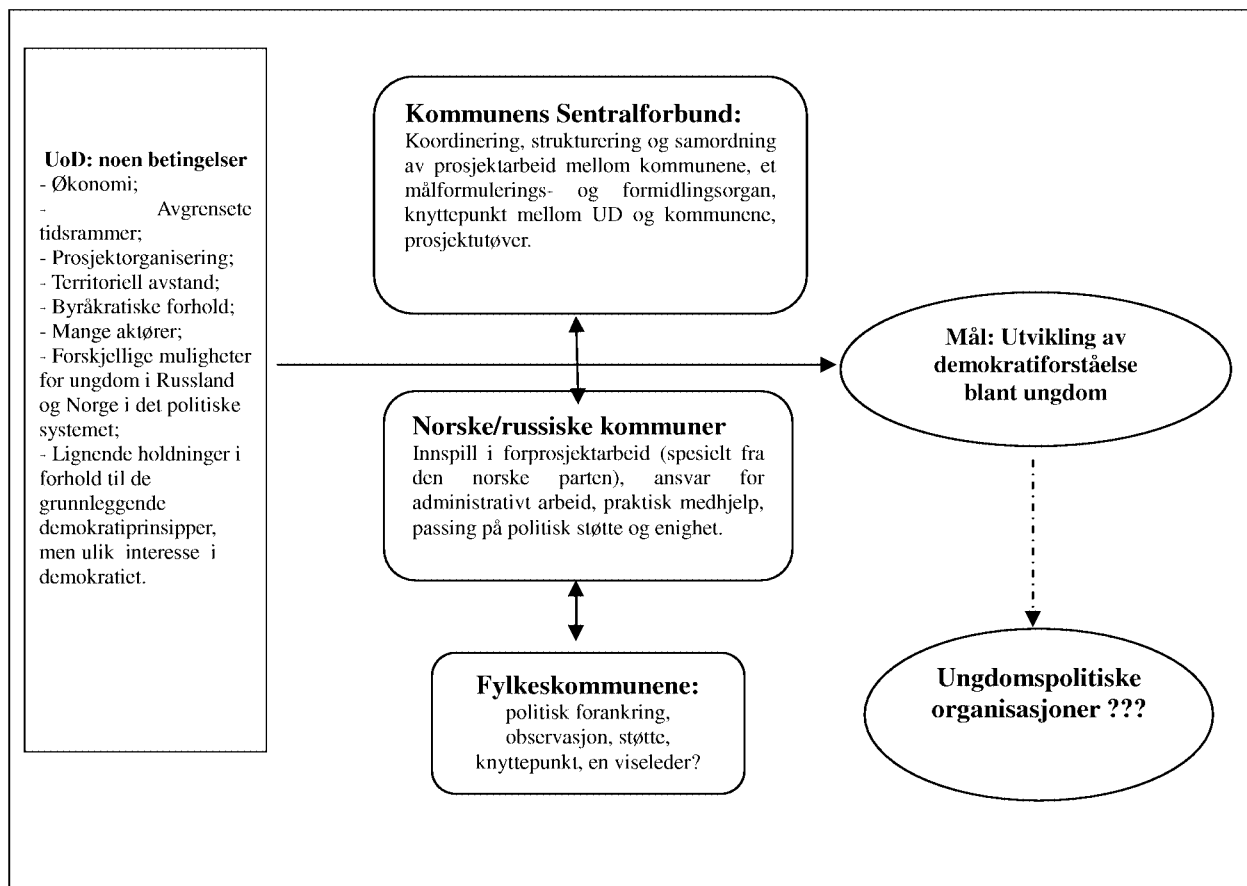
UoD: noen betingelser
- Økonomi;
- Avgrensete tidsrammer;
- Prosjektorganisering;
- Territoriell avstand;
- Byråkratiske forhold;
- Mange aktører;
- Forskjellige muligheter for ungdom i Russland og Norge i det politiske systemet;
- Lignende holdninger i forhold til de grunnleggende demokratiprinsipper, men ulik interesse i demokratiet.

Kommunens Sentralforbund:
Koordinering, strukturering og samordning av prosjektarbeid mellom kommunene, et målformulerings- og formidlingsorgan, knyttepunkt mellom UD og kommunene, prosjektutøver.

Norske/russiske kommuner
Innspill i forprosjektarbeid (spesielt fra den norske parten), ansvar for administrativt arbeid, praktisk medhjelp, passing på politisk støtte og enighet.

Fylkeskommunene:
politisk forankring, observasjon, støtte, knyttepunkt, en viseleder?

Mål: Utvikling av demokratiforståelse blant ungdom

Ungdomspolitiske organisasjoner ???